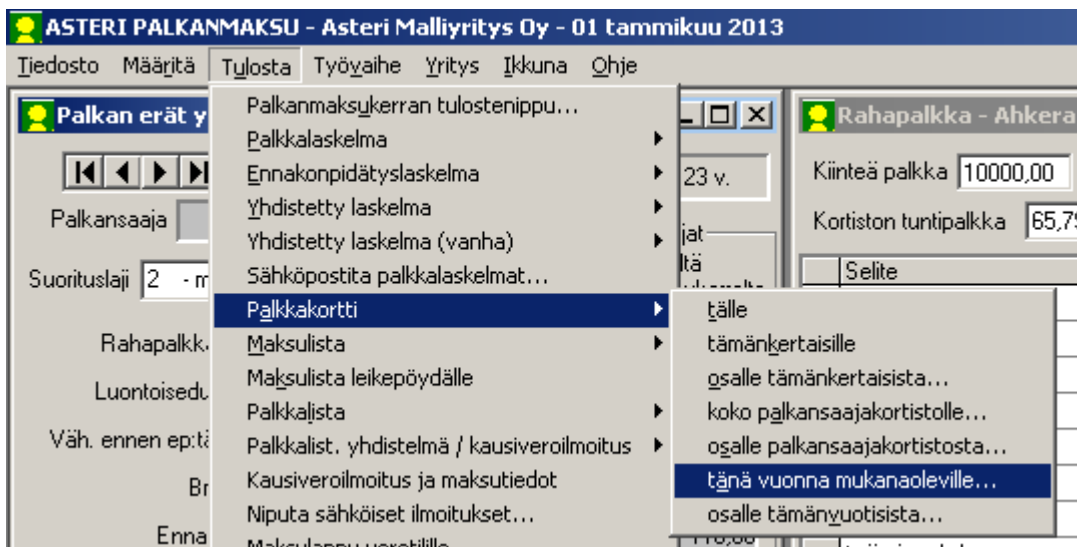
ASTERI PALKANMAKSU - Asteri Malliyritys Oy - 01 tammikuu 2013

Tiedosto Määritä Tulosta Työvaihe Yritys Ikkuna Ohje

Palkan erät y

Palkansaaja

Suorituslaji 2 - m

Rahapalkk

Luontoisedu

Väh. ennen ep:tä

Br

Enna

23 v.

jat

ltä

Palkanmaksukerran tulostenippu...
Palkkalaskelma
Ennakonpidätyslaskelma
Yhdistetty laskelma
Yhdistetty laskelma (vanha)
Sähköpostita palkkalaskelmat...
Palkkakortti
Maksulista
Maksulista leikepöydälle
Palkkalista
Palkkalist. yhdistelmä / kausiveroilmoitus
Kausiveroilmoitus ja maksutiedot
Niputa sähköiset ilmoitukset...
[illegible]

tälle
tämänkertaisille
osalle tämänkertaisista...
koko palkansaajakortistolle...
osalle palkansaajakortistosta...
tänä vuonna mukanaoleville...
osalle tämänvuotisista...

Rahapalkka - Ahkera

Kiinteä palkka 10000,00

Kortiston tuntipalkka 65,7

Selite